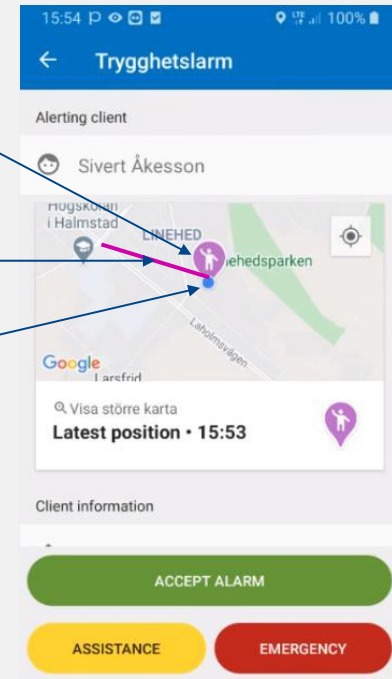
15:54 100%

← Trygghetslarm

Alerting client

Sivert Åkesson

Högskolan i Halmstad

LINEHED

Linehedsparken

Laholmsvägen

Google

Larsfrid

Visa större karta

Latest position • 15:53

Client information

ACCEPT ALARM

ASSISTANCE

EMERGENCY